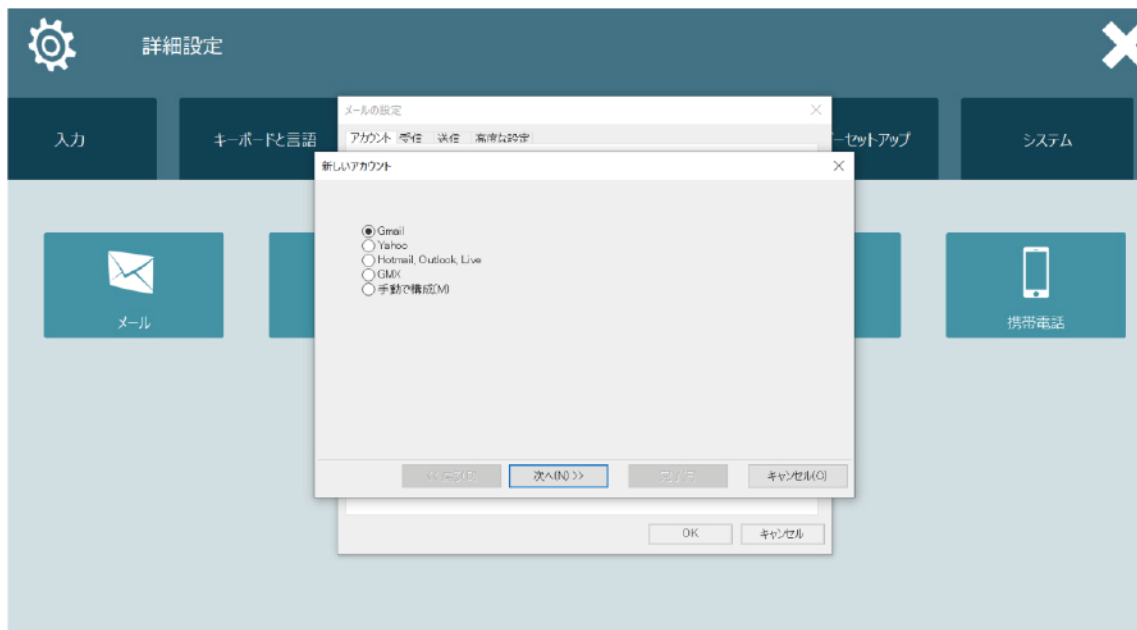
詳細設定

入力

キーボードと言語

ーセットアップ

システム

メールの設定

アカウント 受信 送信 高度な設定

新しいアカウント

Gmail
Yahoo
Hotmail, Outlook, Live
GMX
手動で構成(M)

メール

携帯電話

<< 戻る(B)

次へ(N) >>

完了

キャンセル(C)

OK

キャンセル